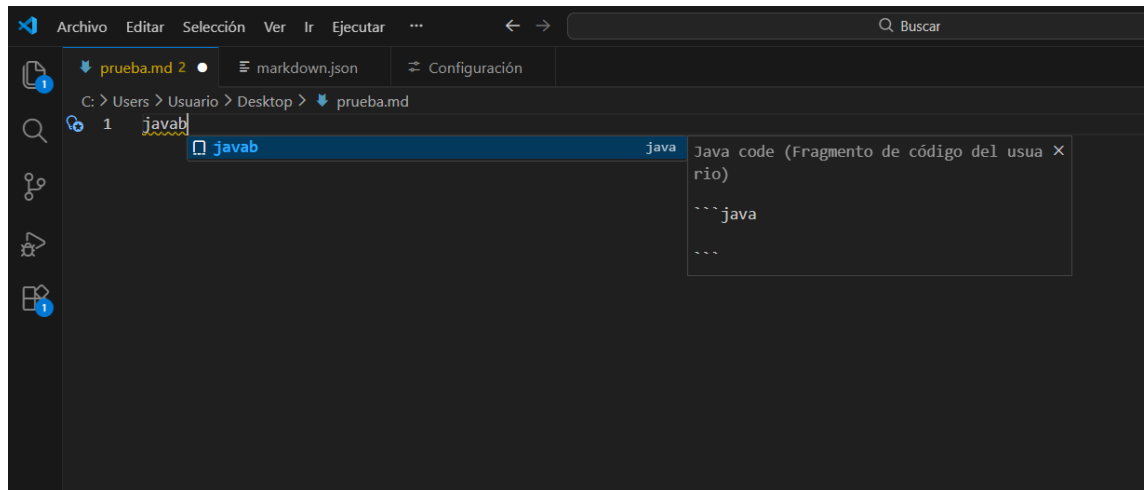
Archivo Editar Selección Ver Ir Ejecutar ···

Buscar

prueba.md 2 markdown.json Configuración

C: > Users > Usuario > Desktop > prueba.md

1 javab

javab java

Java code (Fragmento de código del usuario)

```java

```